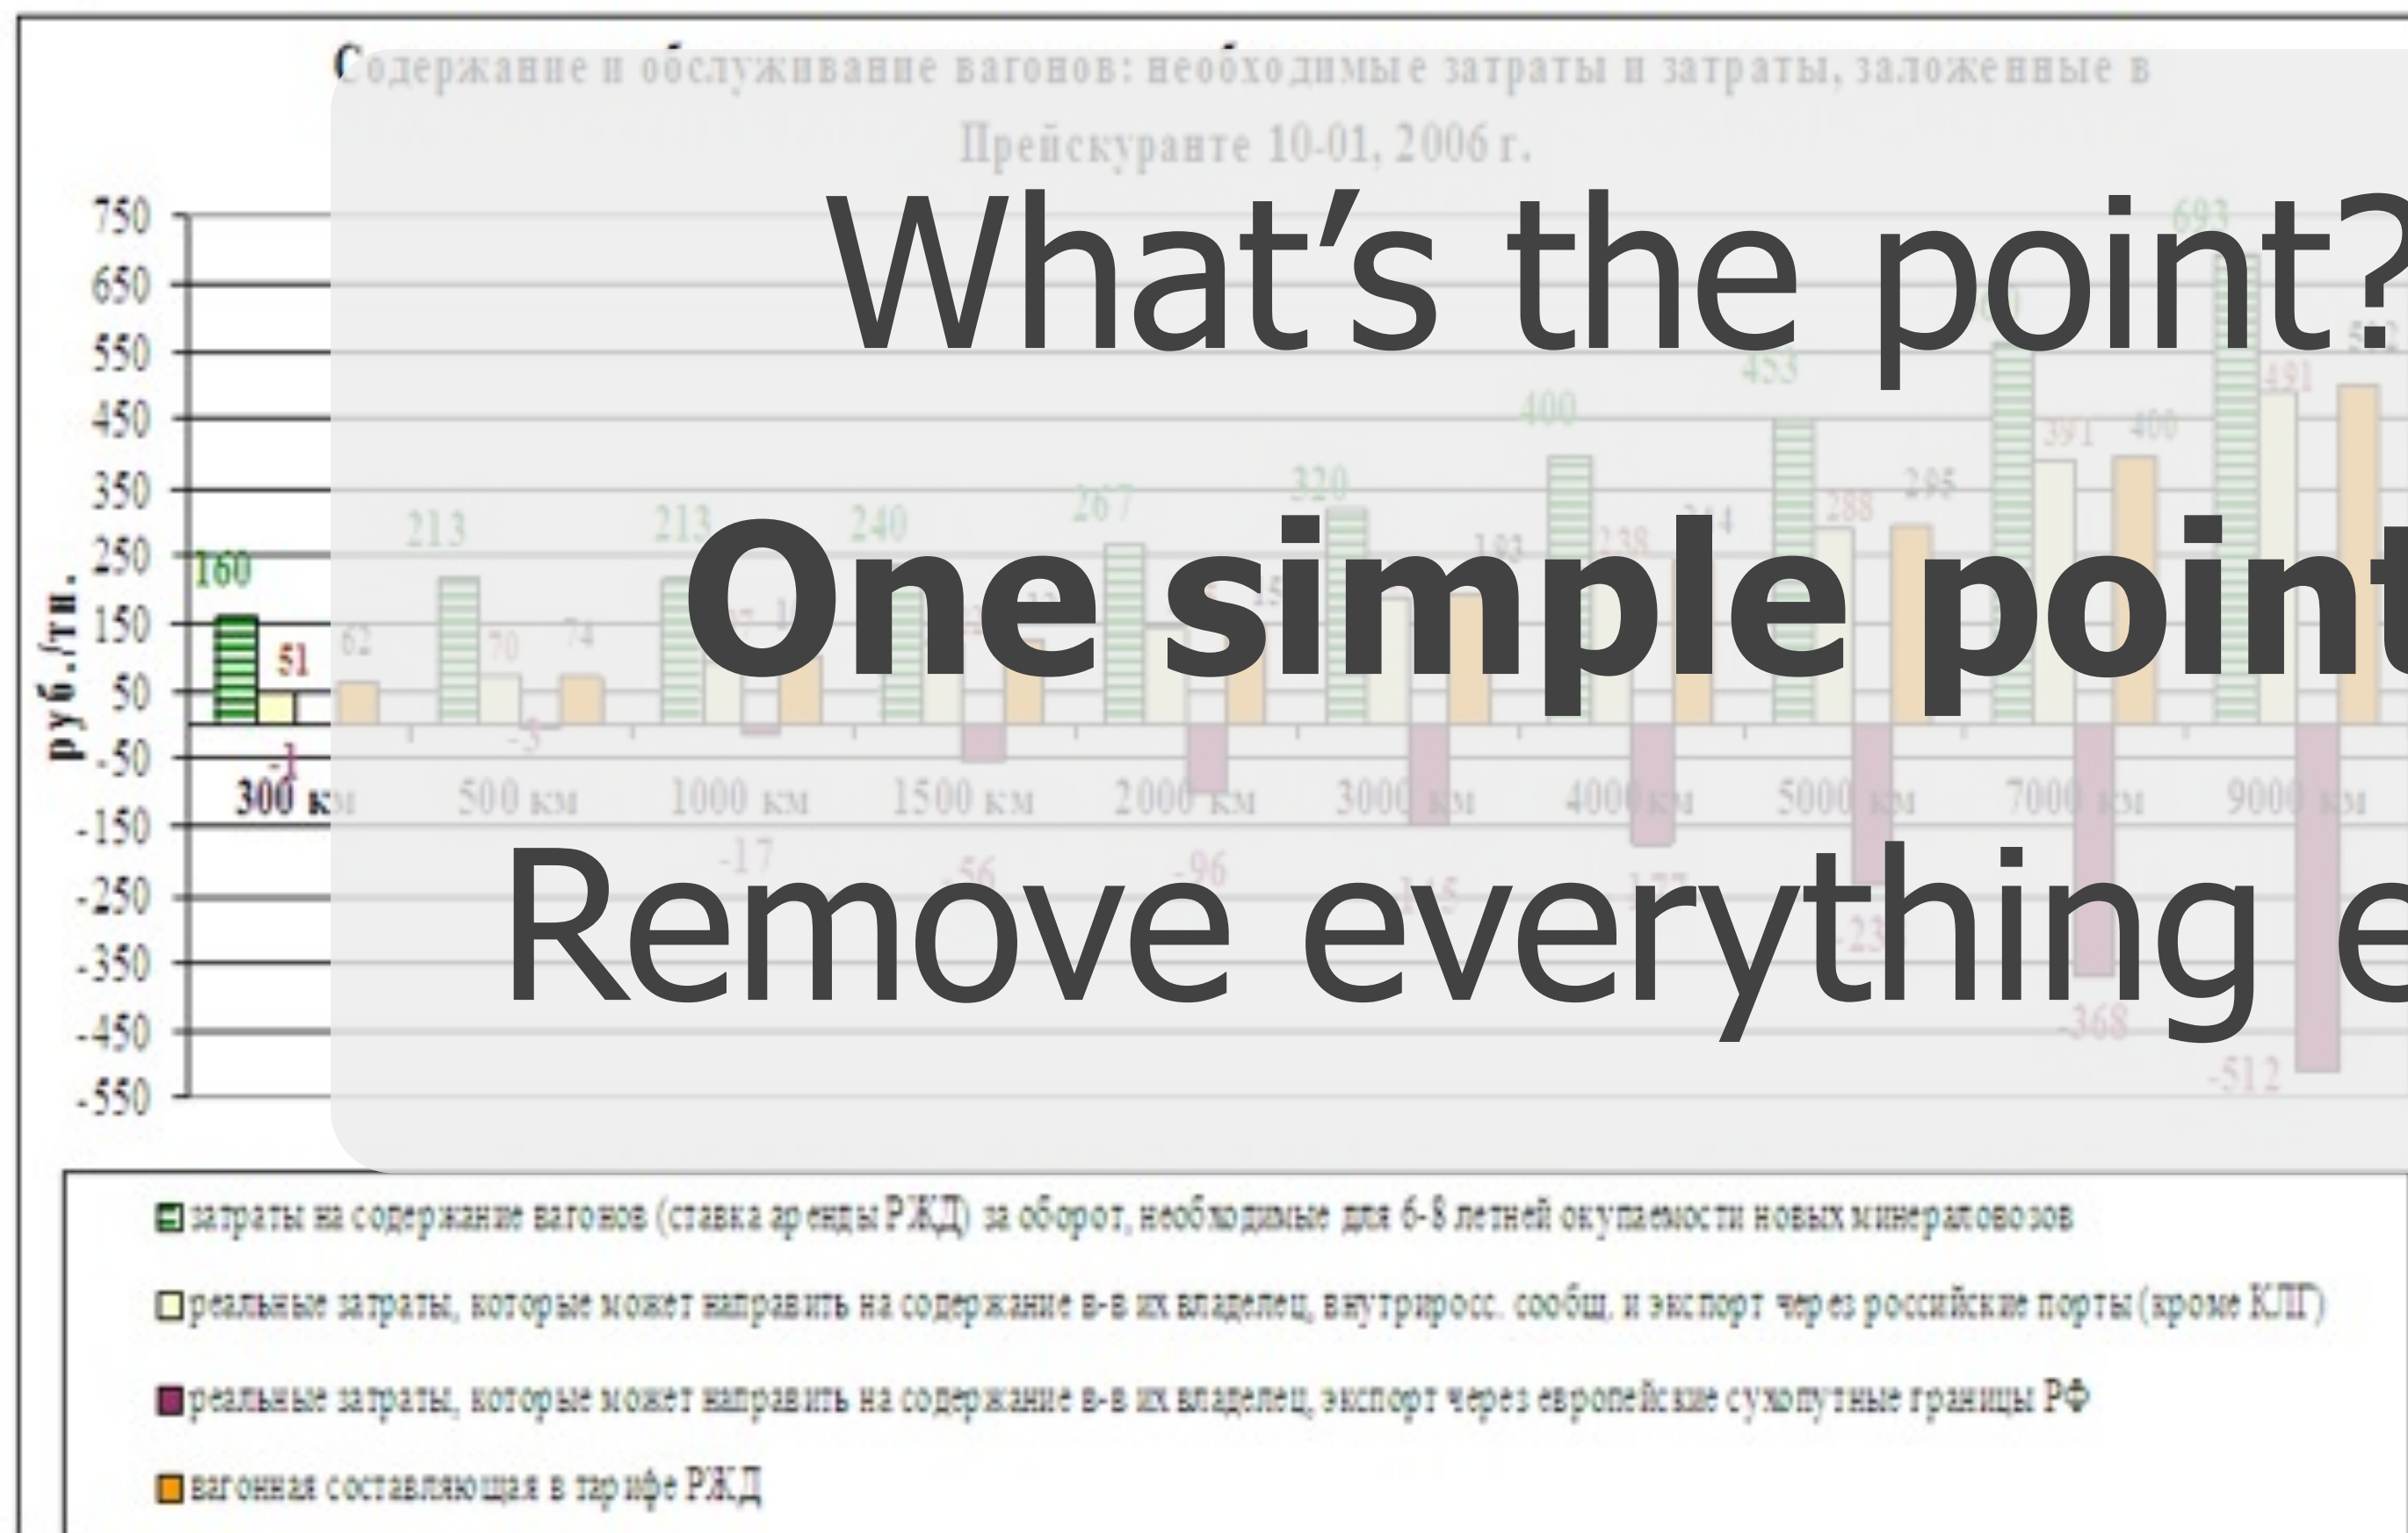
Содержание и обслуживание вагонов: необходимые затраты и затраты, заложенные в Прейскуранте 10-01, 2006 г.

What's the point?

**One simple point**

Remove everything e

руб./тн.

750
650
550
450
350
250
150
50
-50
-150
-250
-350
-450
-550

160
51
-1
62
213
70
-5
74
213
-17
240
-56
267
-96
320
400
453
693
391
400
491
288
295
-368
-512

300 км
500 км
1000 км
1500 км
2000 км
3000 км
4000 км
5000 км
7000 км
9000 км

затраты на содержание вагонов (ставка аренды РЖД) за оборот, необходимые для 6-8 летней окупаемости новых минераловозов

реальные затраты, которые может направить на содержание в-в их владелец, внутриросс. сообщ. и экспорт через российские порты (кроме КЛГ)

реальные затраты, которые может направить на содержание в-в их владелец, экспорт через европейские сухопутные границы РФ

вагонная составляющая в тарифе РЖД